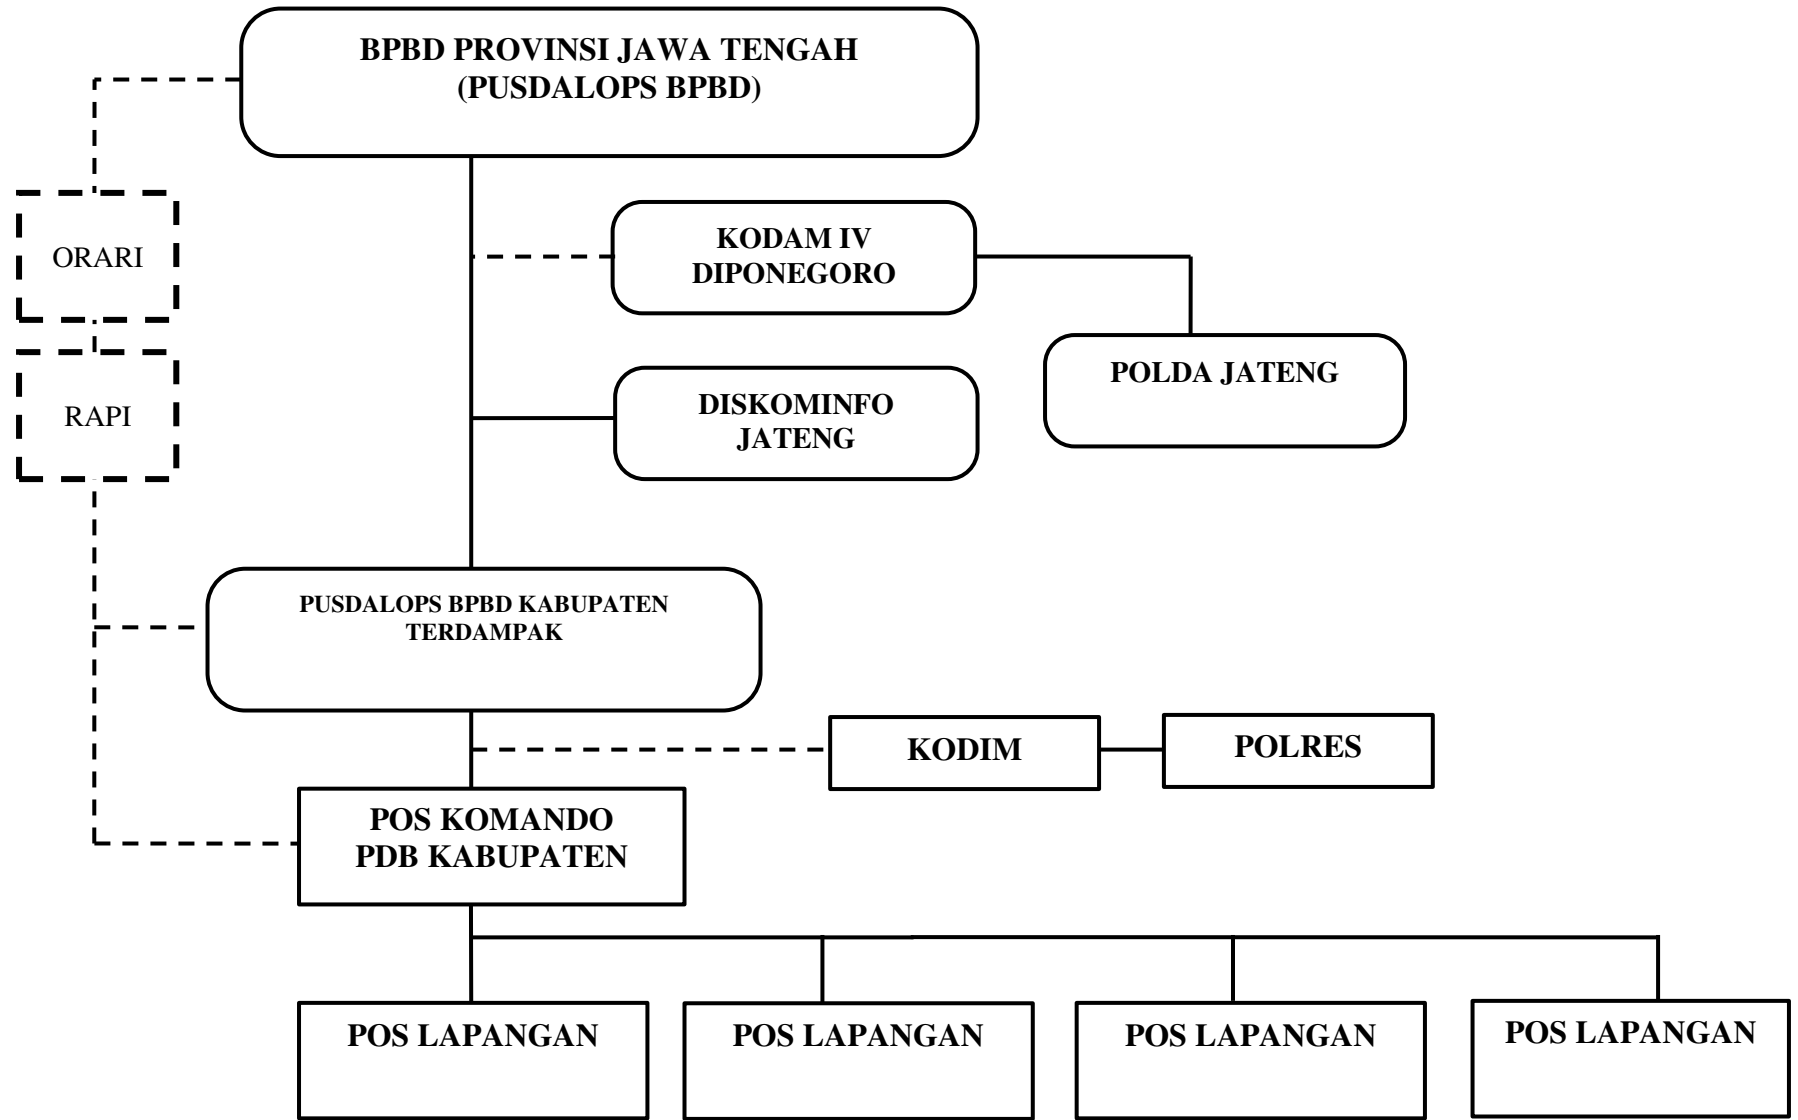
BPBD PROVINSI JAWA TENGAH
(PUSDALOPS BPBD)

ORARI

RAPI

KODAM IV
DIPONEGORO

POLDA JATENG

DISKOMINFO
JATENG

PUSDALOPS BPBD KABUPATEN
TERDAMPAK

KODIM

POLRES

POS KOMANDO
PDB KABUPATEN

POS LAPANGAN

POS LAPANGAN

POS LAPANGAN

POS LAPANGAN